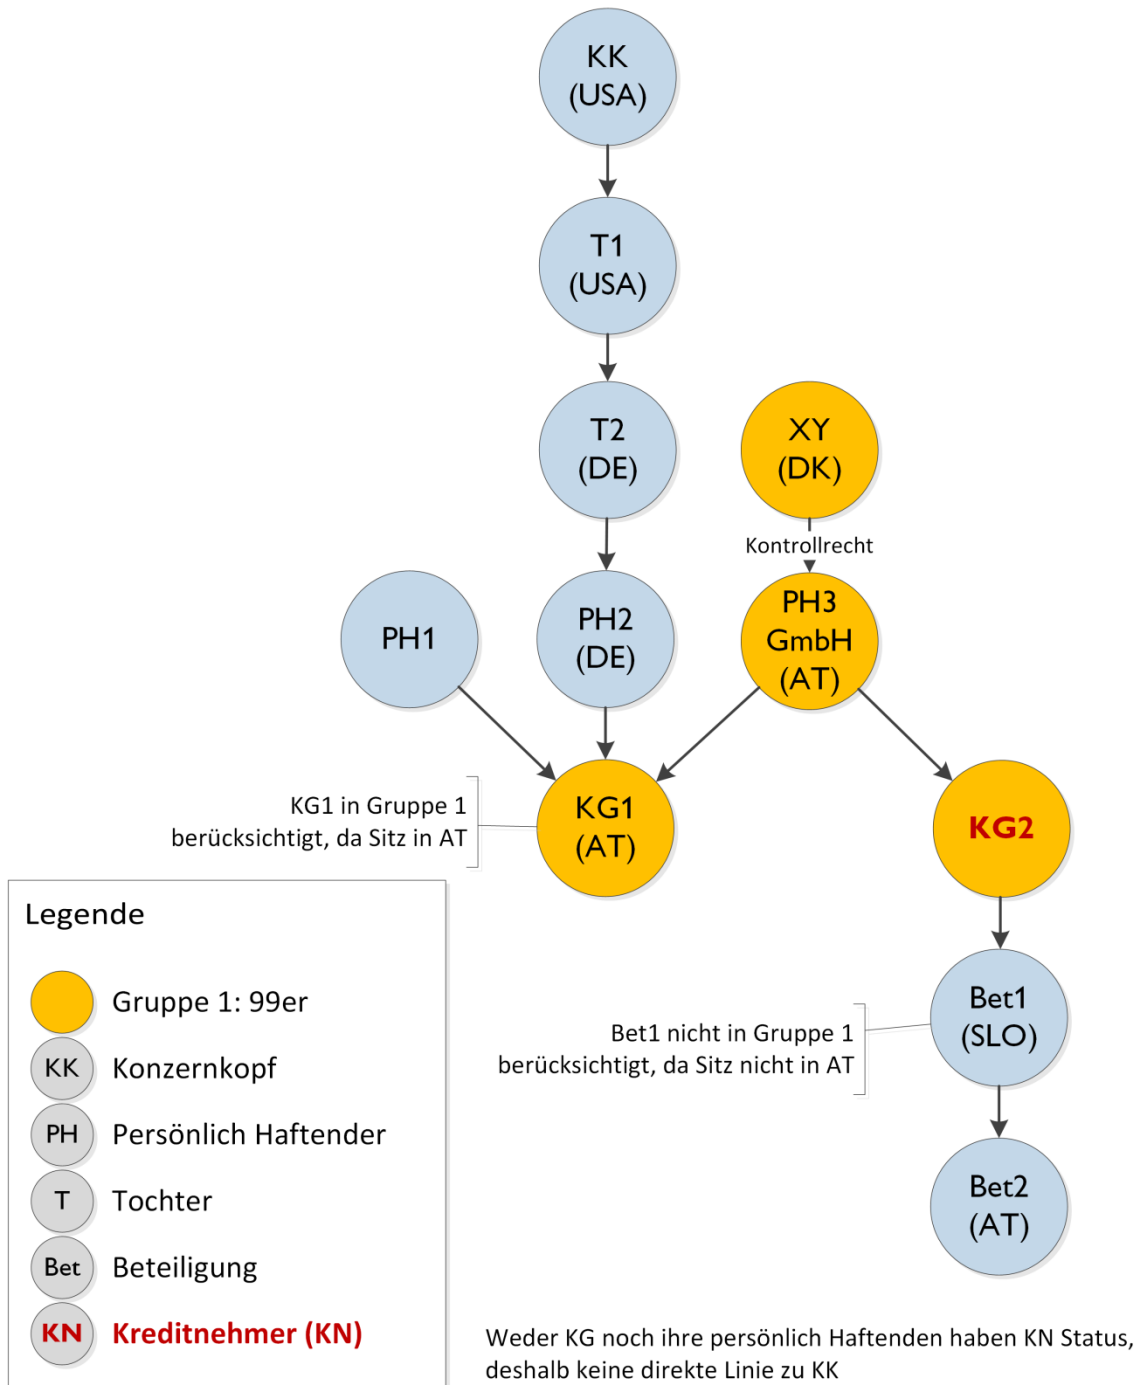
KK
(USA)

T1
(USA)

T2
(DE)

XY
(DK)

Kontrollrecht

PH1

PH2
(DE)

PH3
GmbH
(AT)

KG1 in Gruppe 1
berücksichtigt, da Sitz in AT

KG1
(AT)

KG2

Bet1
(SLO)

Bet1 nicht in Gruppe 1
berücksichtigt, da Sitz nicht in AT

Bet2
(AT)

Legende

Gruppe 1: 99er

KK Konzernkopf

PH Persönlich Haftender

T Tochter

Bet Beteiligung

KN Kreditnehmer (KN)

Weder KG noch ihre persönlich Haftenden haben KN Status, deshalb keine direkte Linie zu KK